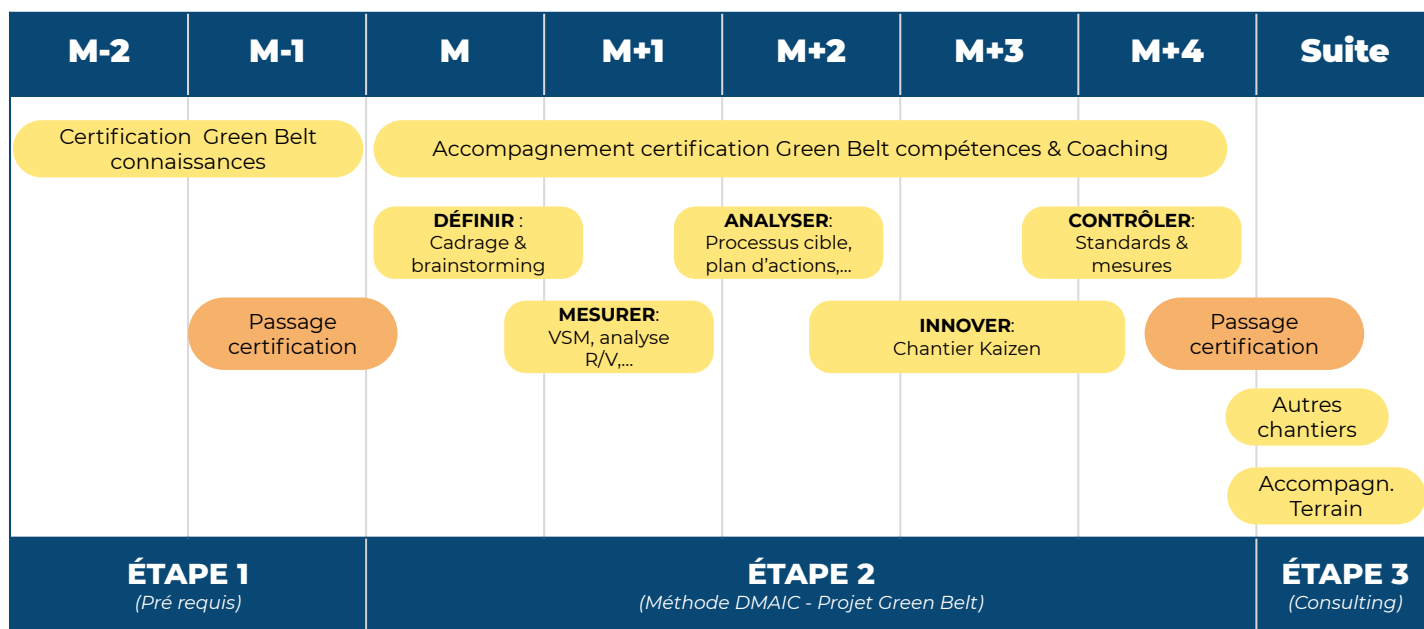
M-2 | M-1 | M | M+1 | M+2 | M+3 | M+4 | Suite

Certification Green Belt connaissances

Accompagnement certification Green Belt compétences & Coaching

DÉFINIR : Cadrage & brainstorming

ANALYSER: Processus cible, plan d'actions,...

CONTRÔLER: Standards & mesures

Passage certification

MESURER: VSM, analyse R/V,...

INNOVER: Chantier Kaizen

Passage certification

Autres chantiers

Accompagn. Terrain

ÉTAPE 1
(Pré requis)

ÉTAPE 2
(Méthode DMAIC - Projet Green Belt)

ÉTAPE 3
(Consulting)